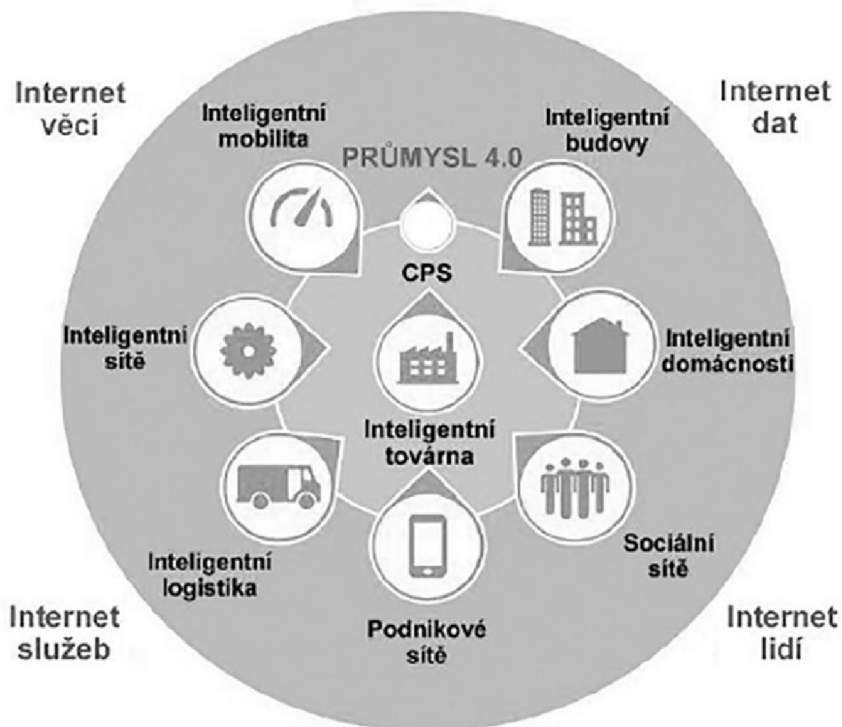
Internet věcí

Internet dat

Inteligentní mobilita

PRŮMYSL 4.0

Inteligentní budovy

CPS

Inteligentní sítě

Inteligentní domácnosti

Inteligentní továrna

Inteligentní logistika

Sociální sítě

Podnikové sítě

Internet služeb

Internet lidí